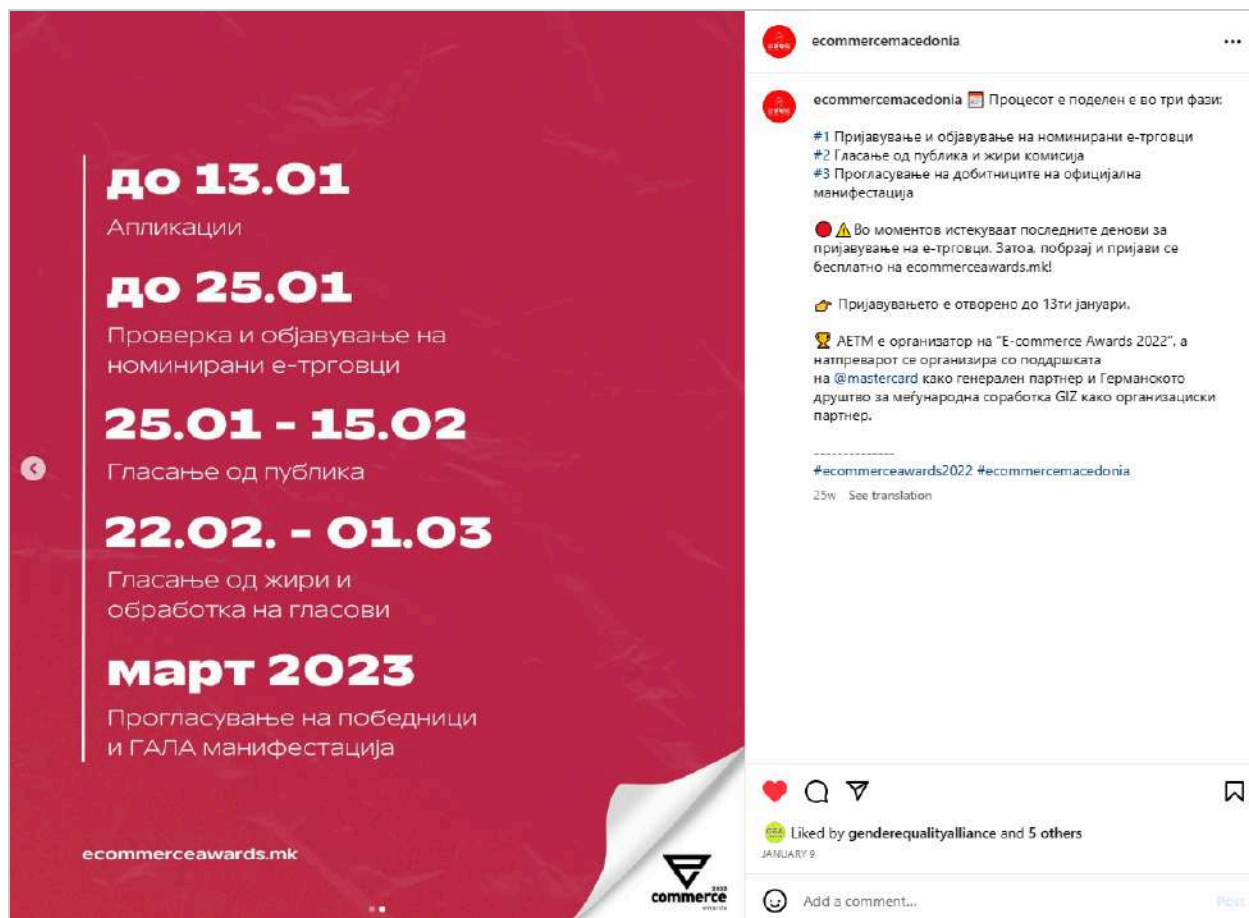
до 13.01
Апликации

до 25.01
Проверка и објавување на номинирани е-трговци

25.01 - 15.02
Гласање од публика

22.02. - 01.03
Гласање од жири и обработка на гласови

март 2023
Прогласување на победници и ГАЛА манифестација

ecommerceawards.mk

commerce
awards

ecommercemacedonia ...

ecommercemacedonia 📅 Процесот е поделен е во три фази:

#1 Пријавување и објавување на номинирани е-трговци
#2 Гласање од публика и жири комисија
#3 Прогласување на добитниците на официјална манифестација

🔴⚠️ Во моментов истекуваат последните денови за пријавување на е-трговци. Затоа, побрзај и пријави се бесплатно на ecommerceawards.mk!

👉 Пријавувањето е отворено до 13ти јануари.

🏆 АЕТМ е организатор на "E-commerce Awards 2022", а натпреварот се организира со поддршката на @mastercard како генерален партнер и Германското друштво за меѓународна соработка GIZ како организациски партнер.

--------------
#ecommerceawards2022 #ecommercemacedonia

25w See translation

Liked by genderequalityalliance and 5 others
JANUARY 9

Add a comment...
Post